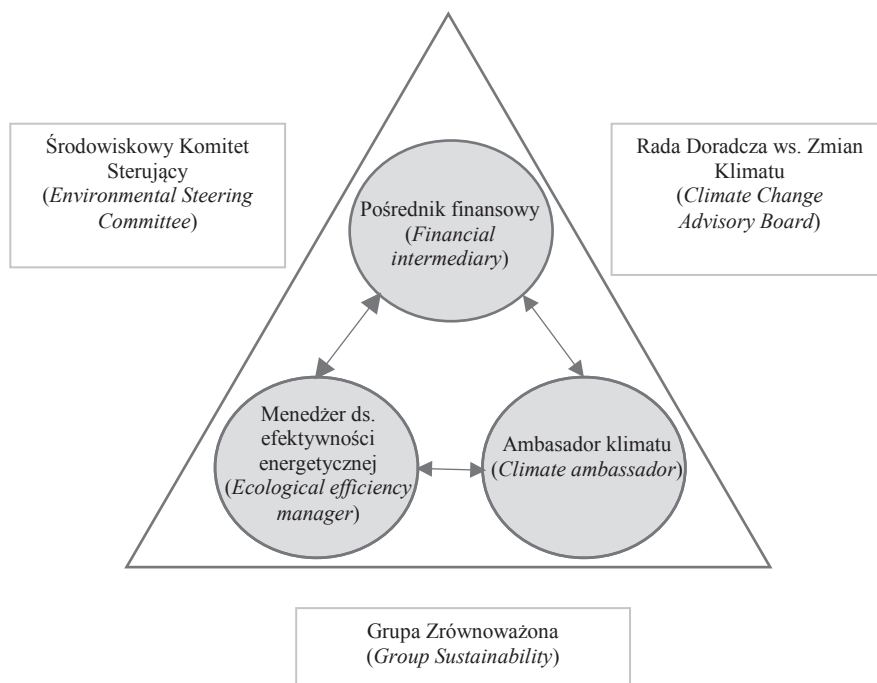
Środowiskowy Komitet Sterujący (*Environmental Steering Committee*)

Rada Doradcza ws. Zmian Klimatu (*Climate Change Advisory Board*)

Pośrednik finansowy (*Financial intermediary*)

Menedżer ds. efektywności energetycznej (*Ecological efficiency manager*)

Ambasador klimatu (*Climate ambassador*)

Grupa Zrównoważona (*Group Sustainability*)